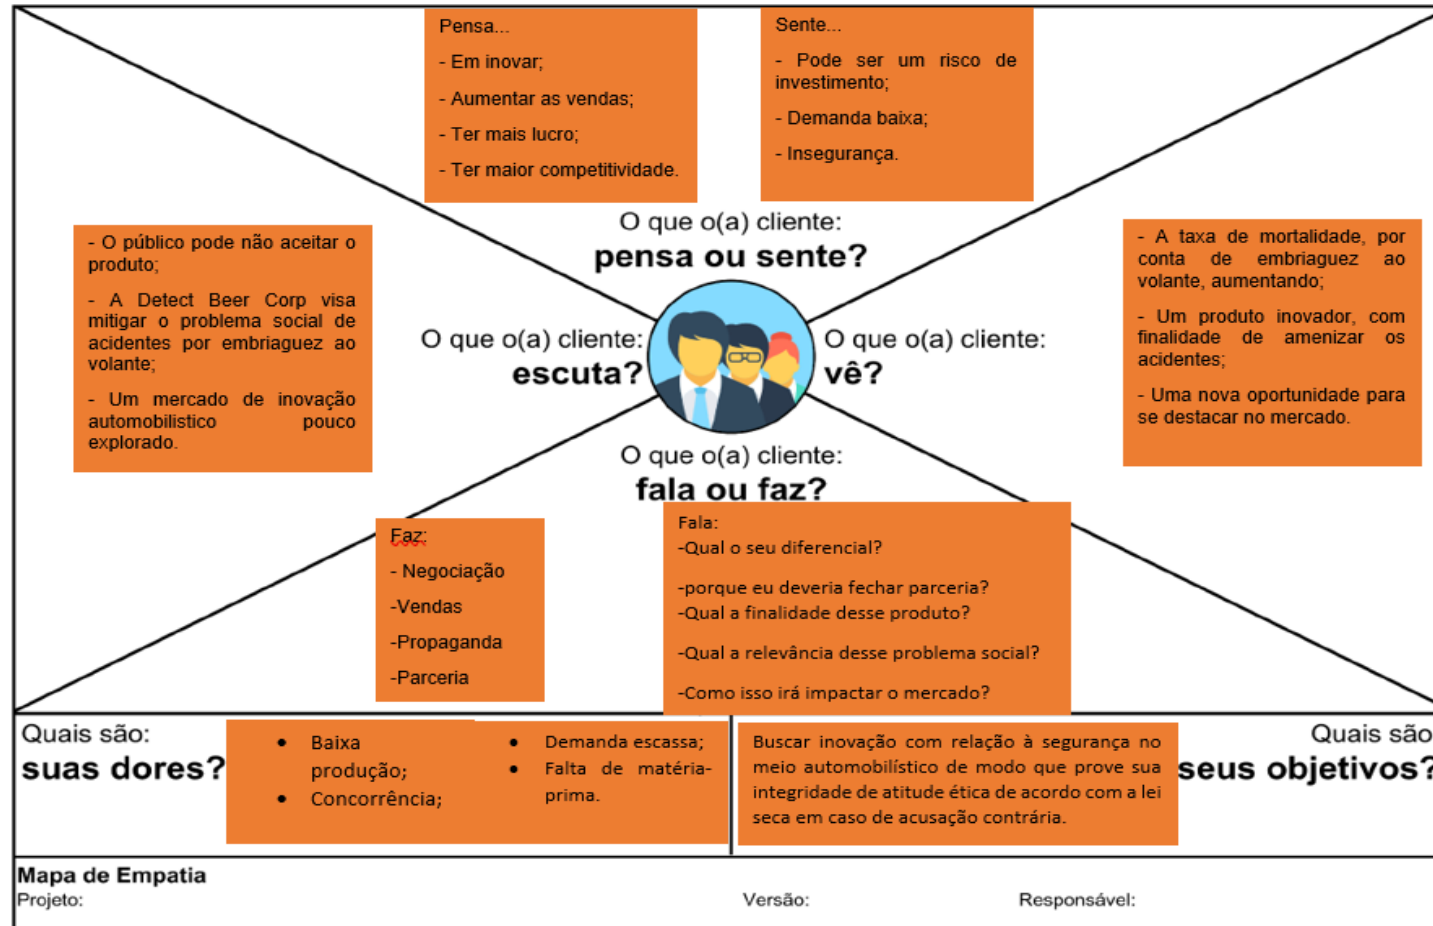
Pensa...

- Em inovar;

- Aumentar as vendas;

- Ter mais lucro;

- Ter maior competitividade.

Sente...

- Pode ser um risco de investimento;

- Demanda baixa;

- Insegurança.

- O público pode não aceitar o produto;

- A Detect Beer Corp visa mitigar o problema social de acidentes por embriaguez ao volante;

- Um mercado de inovação automobilistico pouco explorado.

O que o(a) cliente:
pensa ou sente?

- A taxa de mortalidade, por conta de embriaguez ao volante, aumentando;

- Um produto inovador, com finalidade de amenizar os acidentes;

- Uma nova oportunidade para se destacar no mercado.

O que o(a) cliente:
escuta?

O que o(a) cliente:
vê?

O que o(a) cliente:
fala ou faz?

Faz:

- Negociação

-Vendas

-Propaganda

-Parceria

Fala:
-Qual o seu diferencial?

-porque eu deveria fechar parceria?
-Qual a finalidade desse produto?

-Qual a relevância desse problema social?

-Como isso irá impactar o mercado?

Quais são:
suas dores?

• Baixa produção;
• Concorrência;

• Demanda escassa;
• Falta de matéria-prima.

Buscar inovação com relação à segurança no meio automobilístico de modo que prove sua integridade de atitude ética de acordo com a lei seca em caso de acusação contrária.

Quais são
seus objetivos?

Mapa de Empatia
Projeto:

Versão:

Responsável: